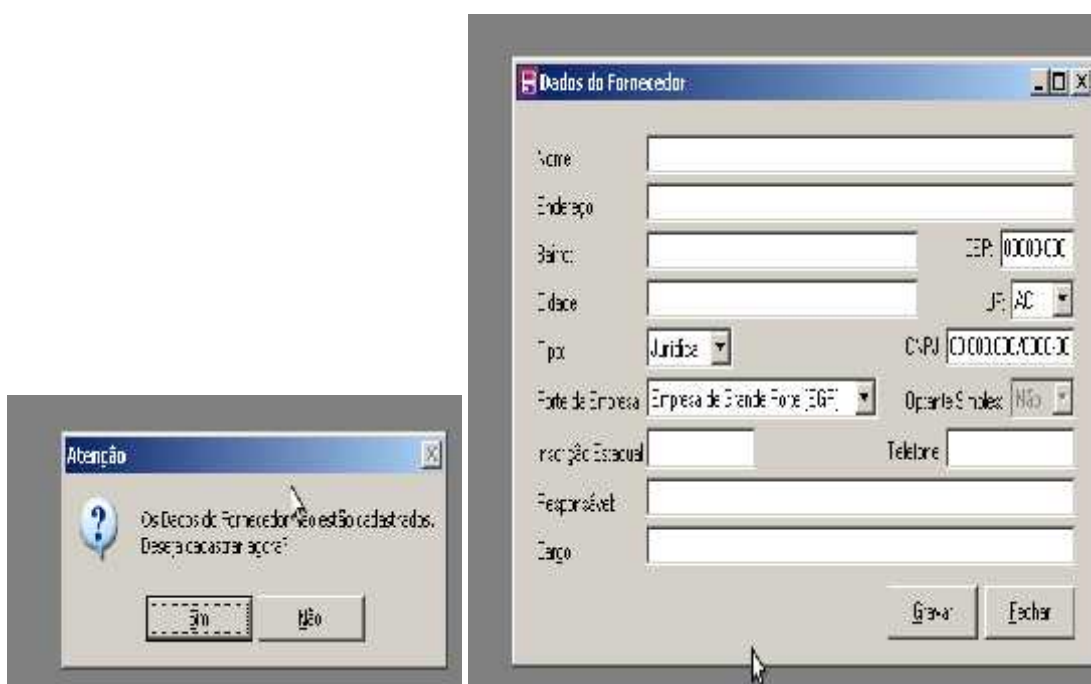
Atenção

Os Dados do Fornecedor não estão cadastrados. Deseja cadastrar agora?

Sim Não

Dados do Fornecedor

Nome

Endereço

Bairro

CEP: 00000-000

Cidade

UF: AC

Tipo Jurídica

CNPJ 00.000.000/0000-00

Porte da Empresa Empresa de Grande Porte (EGP)

Optante Simples Não

Inscrição Estadual

Telefone

Responsável

Cargo

Gravar Fechar